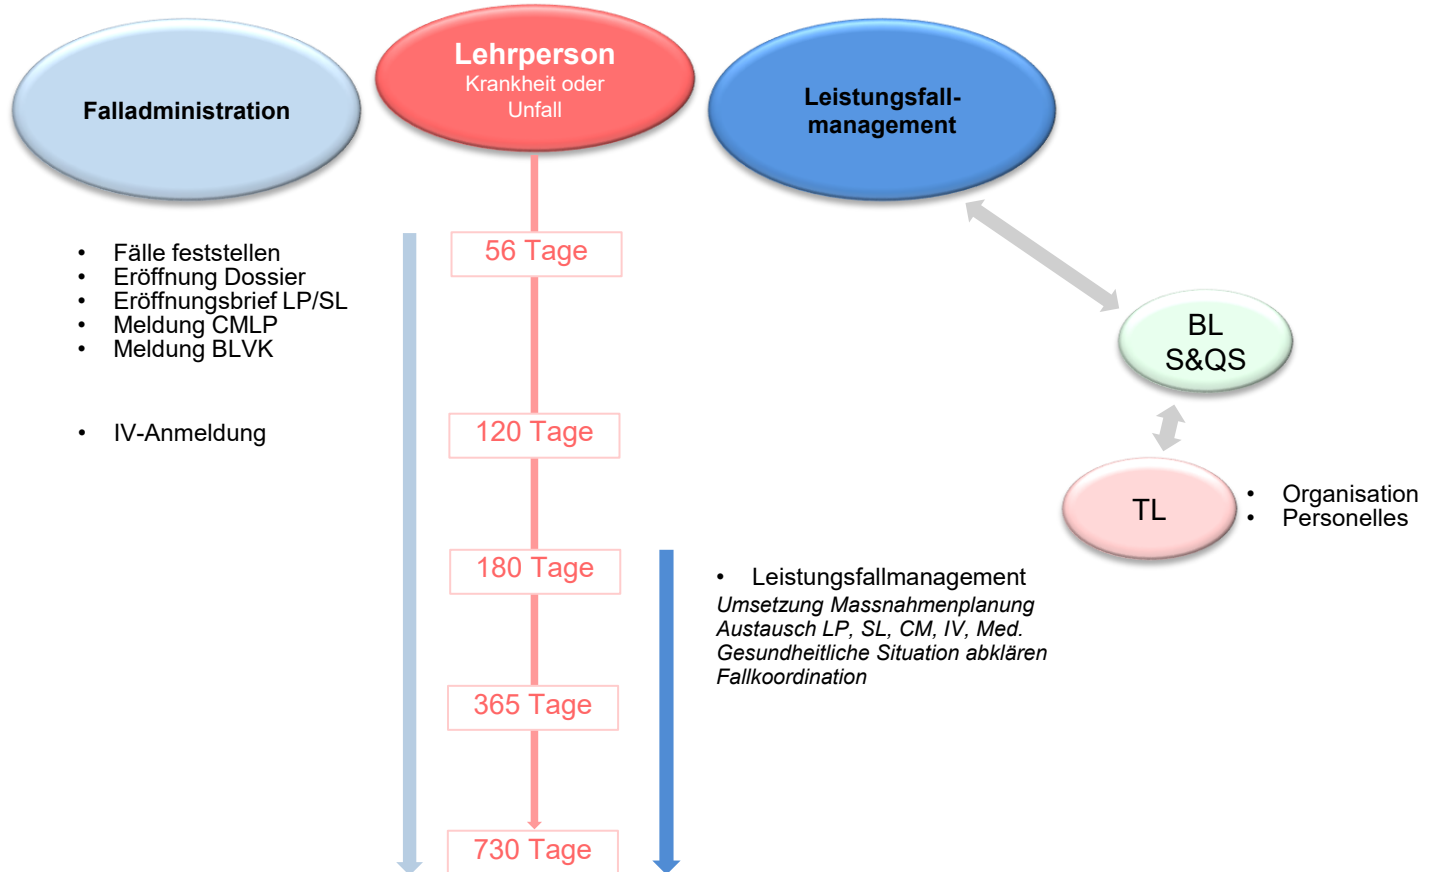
Falladministration

Lehrperson
Krankheit oder Unfall

Leistungsfallmanagement

- Fälle feststellen
- Eröffnung Dossier
- Eröffnungsbrief LP/SL
- Meldung CMLP
- Meldung BLVK

- IV-Anmeldung

56 Tage

120 Tage

180 Tage

365 Tage

730 Tage

BL
S&QS

TL

- Organisation
- Personelles

- Leistungsfallmanagement

*Umsetzung Massnahmenplanung*
*Austausch LP, SL, CM, IV, Med.*
*Gesundheitliche Situation abklären*
*Fallkoordination*